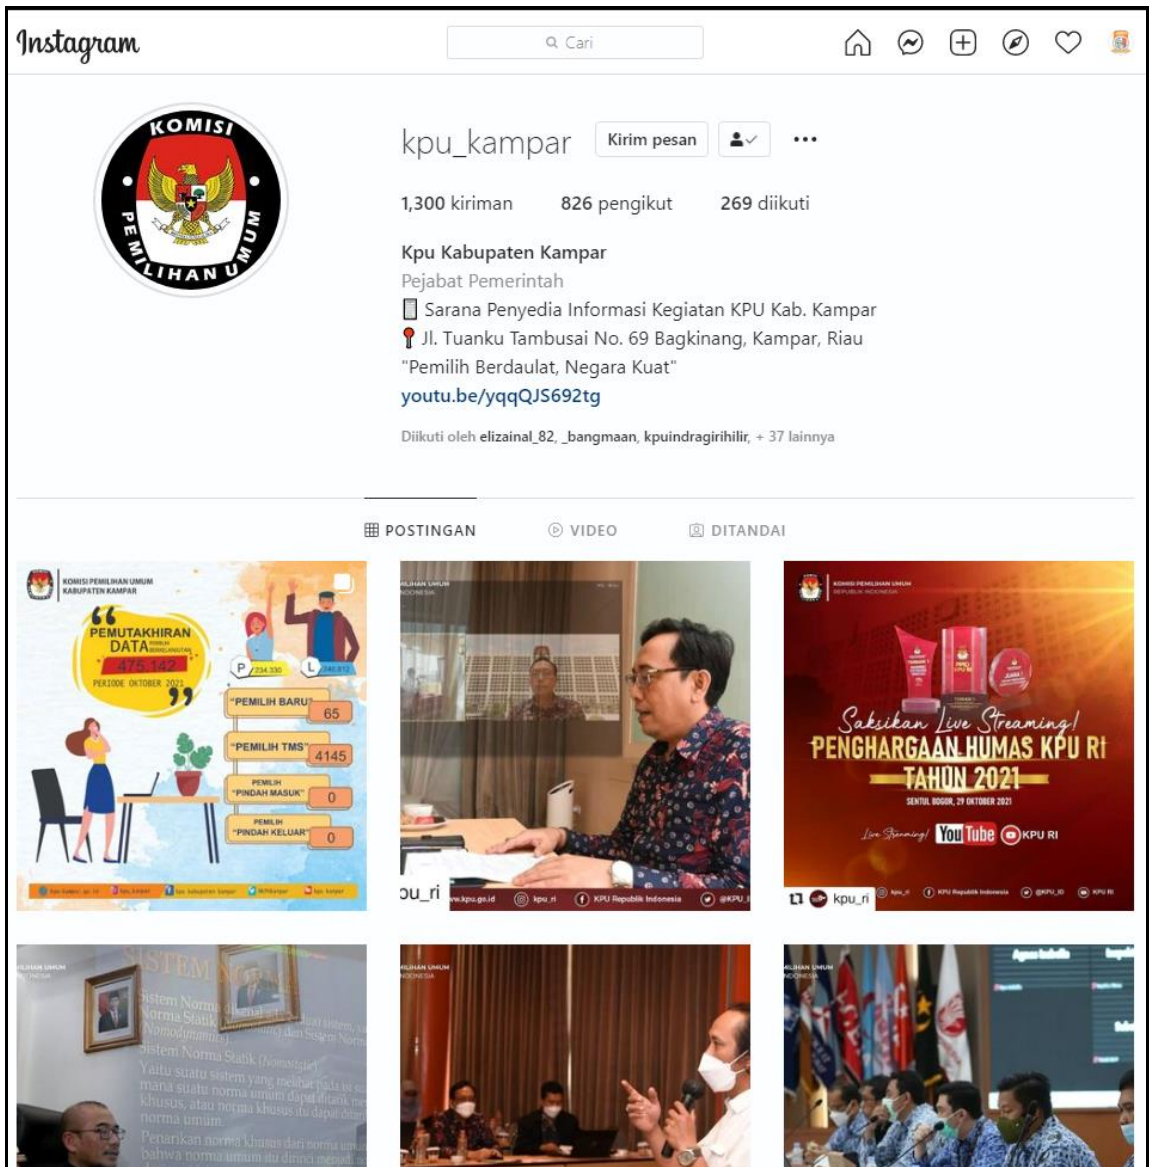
Instagram

Cari

KOMISI PEMILIHAN UMUM

kpu_kampar Kirim pesan

1,300 kiriman 826 pengikut 269 diikuti

Kpu Kabupaten Kampar
Pejabat Pemerintah
Sarana Penyedia Informasi Kegiatan KPU Kab. Kampar
Jl. Tuanku Tambusai No. 69 Bagkinang, Kampar, Riau
"Pemilih Berdaulat, Negara Kuat"
youtu.be/yqqQJS692tg

Diikuti oleh elizainal_82, _bangmaan, kpuindragirihilir, + 37 lainnya

POSTINGAN VIDEO DITANDAI

KOMISI PEMILIHAN UMUM KABUPATEN KAMPAR
PEMUTAKHIRAN DATA PEMILIH BERKELANJUTAN
475.142
PERIODE OKTOBER 2021
P 234.330 L 240.812
"PEMILIH BARU" 65
"PEMILIH TMS" 4145
PEMILIH "PINDAH MASUK" 0
PEMILIH "PINDAH KELUAR" 0

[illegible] UMUM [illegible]
ou_ri www.kpu.go.id kpu_ri KPU Republik Indonesia @KPU_

KOMISI PEMILIHAN UMUM REPUBLIK INDONESIA
Saksikan Live Streaming!
PENGHARGAAN HUMAS KPU RI
TAHUN 2021
SENTUL BOGOR, 29 OKTOBER 2021
Live Streaming! YouTube KPU RI
kpu_ri kpu_ri KPU Republik Indonesia @KPU_ID KPU RI

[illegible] UMUM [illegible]
SISTEM NORMA
Sistem Norma Statik
Norma Statik (Nomodynamics)
Sistem Norma Statik (Nomostatic)
Yaitu suatu sistem yang melihat pada isi suatu norma umum dapat ditarik menjadi norma-norma khusus, atau norma khusus itu dapat ditarik dari norma umum.
Penarikan norma khusus dari norma umum bahwa norma umum itu dirinci menjadi

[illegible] UMUM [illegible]

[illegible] UMUM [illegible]
Agus Inderia